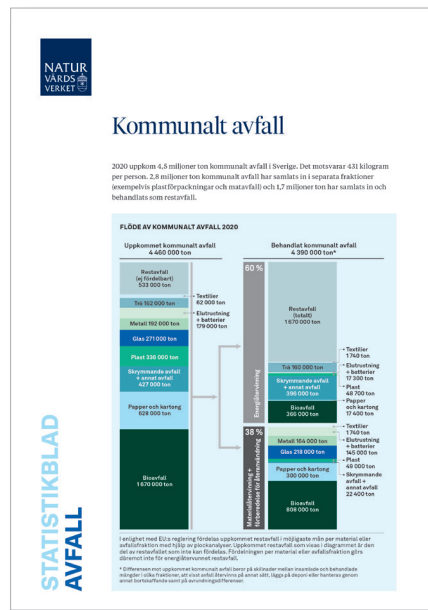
NATUR VÅRDS VERKET

Kommunalt avfall

2020 uppkom 4,5 miljoner ton kommunalt avfall i Sverige. Det motsvarar 431 kilogram per person. 2,8 miljoner ton kommunalt avfall har samlats in i separata fraktioner (exempelvis plastförpackningar och matavfall) och 1,7 miljoner ton har samlats in och behandlats som restavfall.

FLÖDE AV KOMMUNALT AVFALL 2020

Uppkommet kommunalt avfall
4 460 000 ton

Restavfall (ej fördelbart) 533 000 ton
Trä 162 000 ton
Metall 192 000 ton
Glas 271 000 ton
Plast 336 000 ton
Skrymmande avfall + annat avfall 427 000 ton
Papper och kartong 628 000 ton
Bioavfall 1 670 000 ton

Textiler 62 000 ton
Elutrustning + batterier 179 000 ton

Behandlat kommunalt avfall
4 390 000 ton*

60 %
Energiåtervinning
Restavfall (totalt) 1 670 000 ton
Trä 160 000 ton
Skrymmande avfall + annat avfall 396 000 ton
Bioavfall 266 000 ton
Textiler 1 740 ton
Elutrustning + batterier 17 300 ton
Plast 46 700 ton
Papper och kartong 17 400 ton

38 %
Materialåtervinning + förberedelse för återanvändning
Metall 184 000 ton
Glas 218 000 ton
Papper och kartong 300 000 ton
Bioavfall 808 000 ton
Textiler 1 740 ton
Elutrustning + batterier 145 000 ton
Plast 49 000 ton
Skrymmande avfall + annat avfall 22 400 ton

I enlighet med EU:s reglering fördelas uppkommet restavfall i möjligaste mån per material eller avfallsfraktion med hjälp av plockanalyser. Uppkommet restavfall som visas i diagrammet är den del av restavfallet som inte kan fördelas. Fördelningen per material eller avfallsfraktion görs däremot inte för energiåtervunnet restavfall.

* Differensen mot uppkommet kommunalt avfall beror på skillnader mellan insamlade och behandlade mängder i olika fraktioner, att visst avfall återvinns på annat sätt, läggs på deponi eller hanteras genom annat bortskaffande samt på avrundningsdifferenser.

STATISTIKBLAD
AVFALL